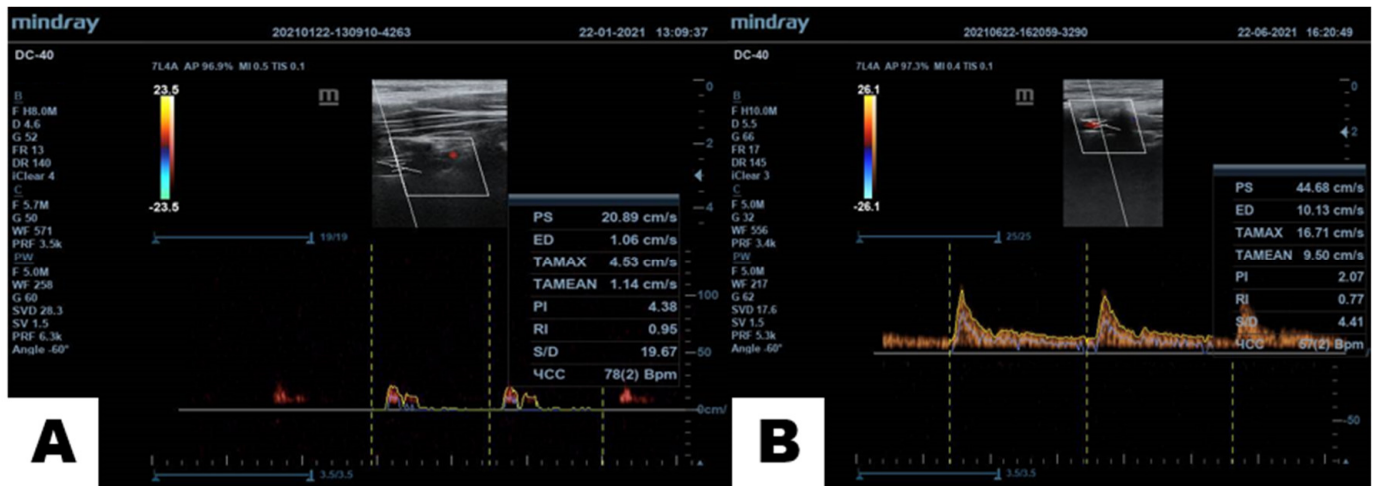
mindray 20210122-130910-4263 22-01-2021 13:09:37
DC-40
7L4A AP 96.9% MI 0.5 TIS 0.1
23.5
-23.5
m
B
F H8.0M
D 4.6
G 52
FR 13
DR 140
iClear 4
C
F 5.7M
G 50
WF 571
PRF 3.5k
PW
F 5.0M
WF 258
G 60
SVD 28.3
SV 1.5
PRF 5.3k
Angle -60°
19/19
0
-2
-4
-100
-50
0cm/

| PS | 20.89 cm/s |
|---|---|
| ED | 1.06 cm/s |
| TAMAX | 4.53 cm/s |
| TAMEAN | 1.14 cm/s |
| PI | 4.38 |
| RI | 0.95 |
| S/D | 19.67 |
| ЧСС | 78(2) Bpm |

3.5/3.5
A

mindray 20210622-162059-3290 22-06-2021 16:20:49
DC-40
7L4A AP 97.3% MI 0.4 TIS 0.1
26.1
-26.1
m
B
F H10.0M
D 5.5
G 66
FR 17
DR 145
iClear 3
C
F 5.0M
G 32
WF 556
PRF 3.4k
PW
F 5.0M
WF 217
G 62
SVD 17.6
SV 1.5
PRF 5.3k
Angle -60°
25/25
0
2

| PS | 44.68 cm/s |
|---|---|
| ED | 10.13 cm/s |
| TAMAX | 16.71 cm/s |
| TAMEAN | 9.50 cm/s |
| PI | 2.07 |
| RI | 0.77 |
| S/D | 4.41 |
| ЧСС | 67(2) Bpm |

-50
3.5/3.5
B